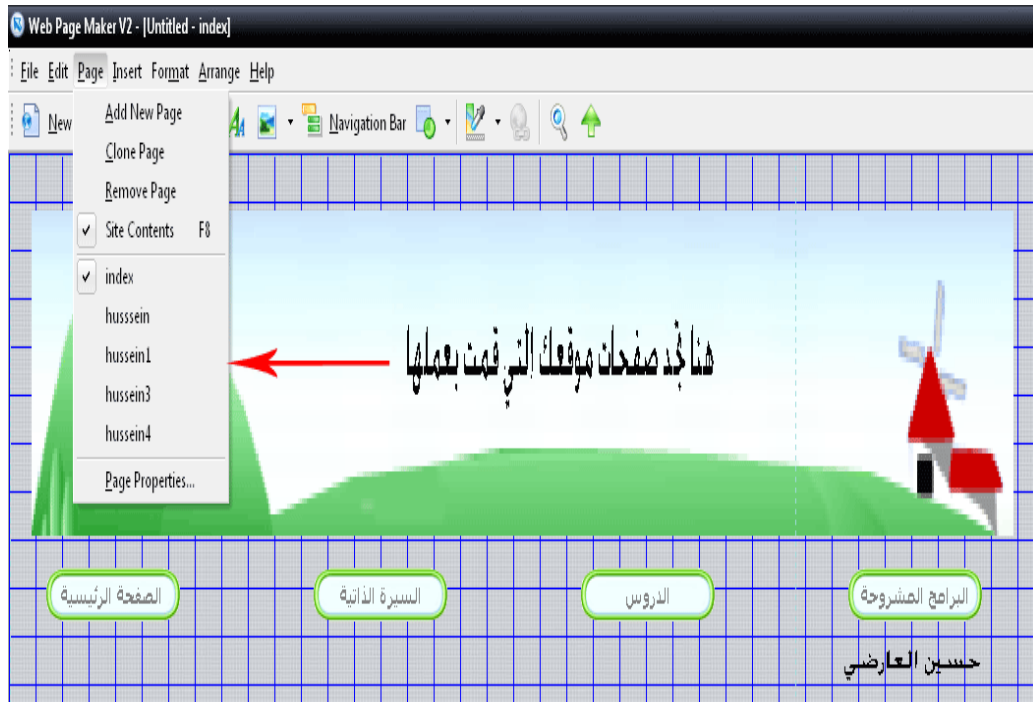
Web Page Maker V2 - [Untitled - index]

File Edit Page Insert Format Arrange Help

New

Add New Page
Clone Page
Remove Page
✓ Site Contents F8
✓ index
husssein
hussein1
hussein3
hussein4
Page Properties...

Navigation Bar

هنا تجد صفحات موقعك التي قمت بعملها

الصفحة الرئيسية
السيرة الذاتية
الدروس
البرامج المشروحة

حسين العارضي